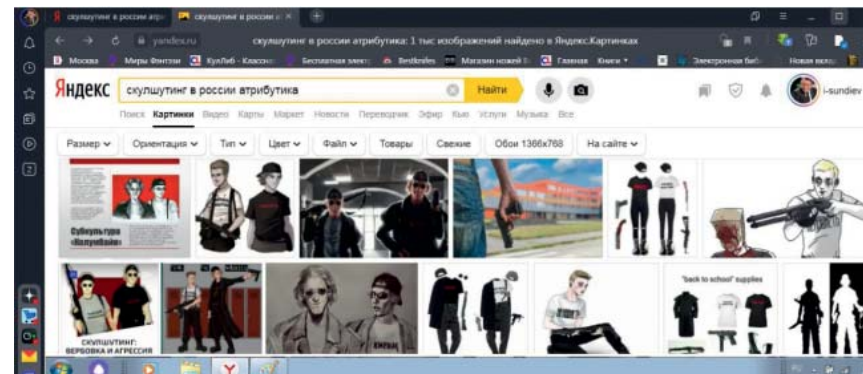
скулшутинг в россии атр | скулшутинг в россии ат ×

yandex.ru скулшутинг в россии атрибутика: 1 тыс изображений найдено в Яндекс.Картинках

Москва | Миры Фэнтези | КулЛиб - Классиче | Бесплатная элект | Bestknifes | Магазин ножей | Главная Книги | Электронная биб | Новая вкла

Яндекс скулшутинг в россии атрибутика Найти

Поиск Картинки Видео Карты Маркет Новости Переводчик Эфир Кью Услуги Музыка Все

i-sundiev

Размер Ориентация Тип Цвет Файл Товары Свежие Обои 1366x768 На сайте

Субкультура «Колумбайн»

СКУЛШУТИНГ: ВЕРБОВКА И АГРЕССИЯ

"back to school" supplies